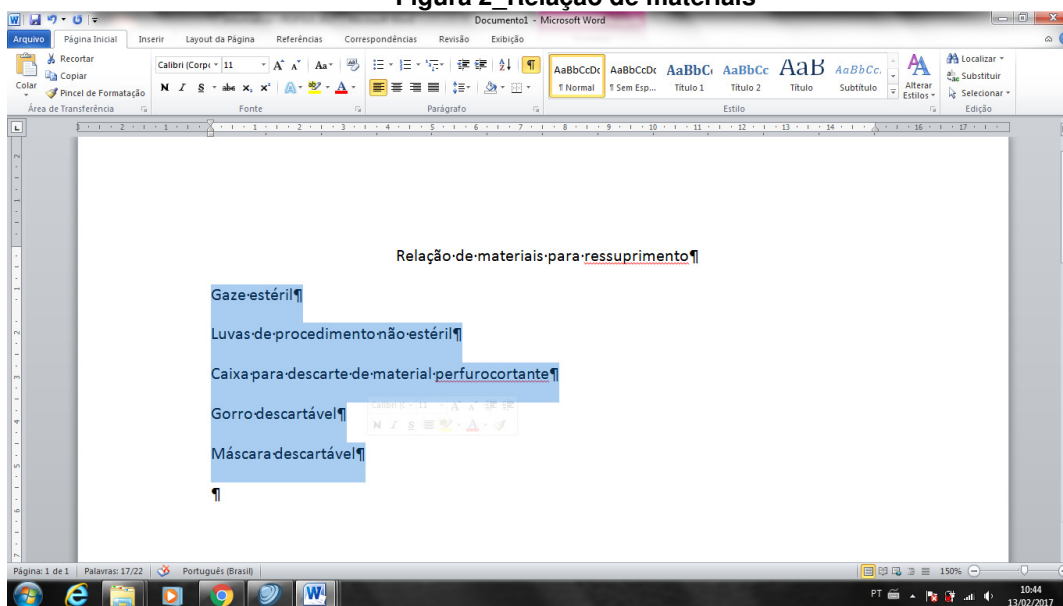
Figura 2_Relação de materiais

Documento1 - Microsoft Word

Arquivo | Página Inicial | Inserir | Layout da Página | Referências | Correspondências | Revisão | Exibição

Recortar
Copiar
Colar
Pincel de Formatação
Área de Transferência

Calibri (Corpo | 11
N I S abc x₂ x²
Fonte

Parágrafo

AaBbCcDc ¶ Normal | AaBbCcDc ¶ Sem Esp... | AaBbC Título 1 | AaBbCc Título 2 | AaB Título | AaBbCc. Subtítulo | Alterar Estilos
Estilo

Localizar
Substituir
Selecionar
Edição

Relação·de·materiais·para·ressuprimento¶

Gaze·estéril¶

Luvas·de·procedimento·não·estéril¶

Caixa·para·descarte·de·material·perfurocortante¶

Gorro·descartável¶

Máscara·descartável¶

¶

Calibri (( 11 A A
N I S A

Página: 1 de 1 | Palavras: 17/22 | Português (Brasil) | 150%

PT | 10:44 | 13/02/2017